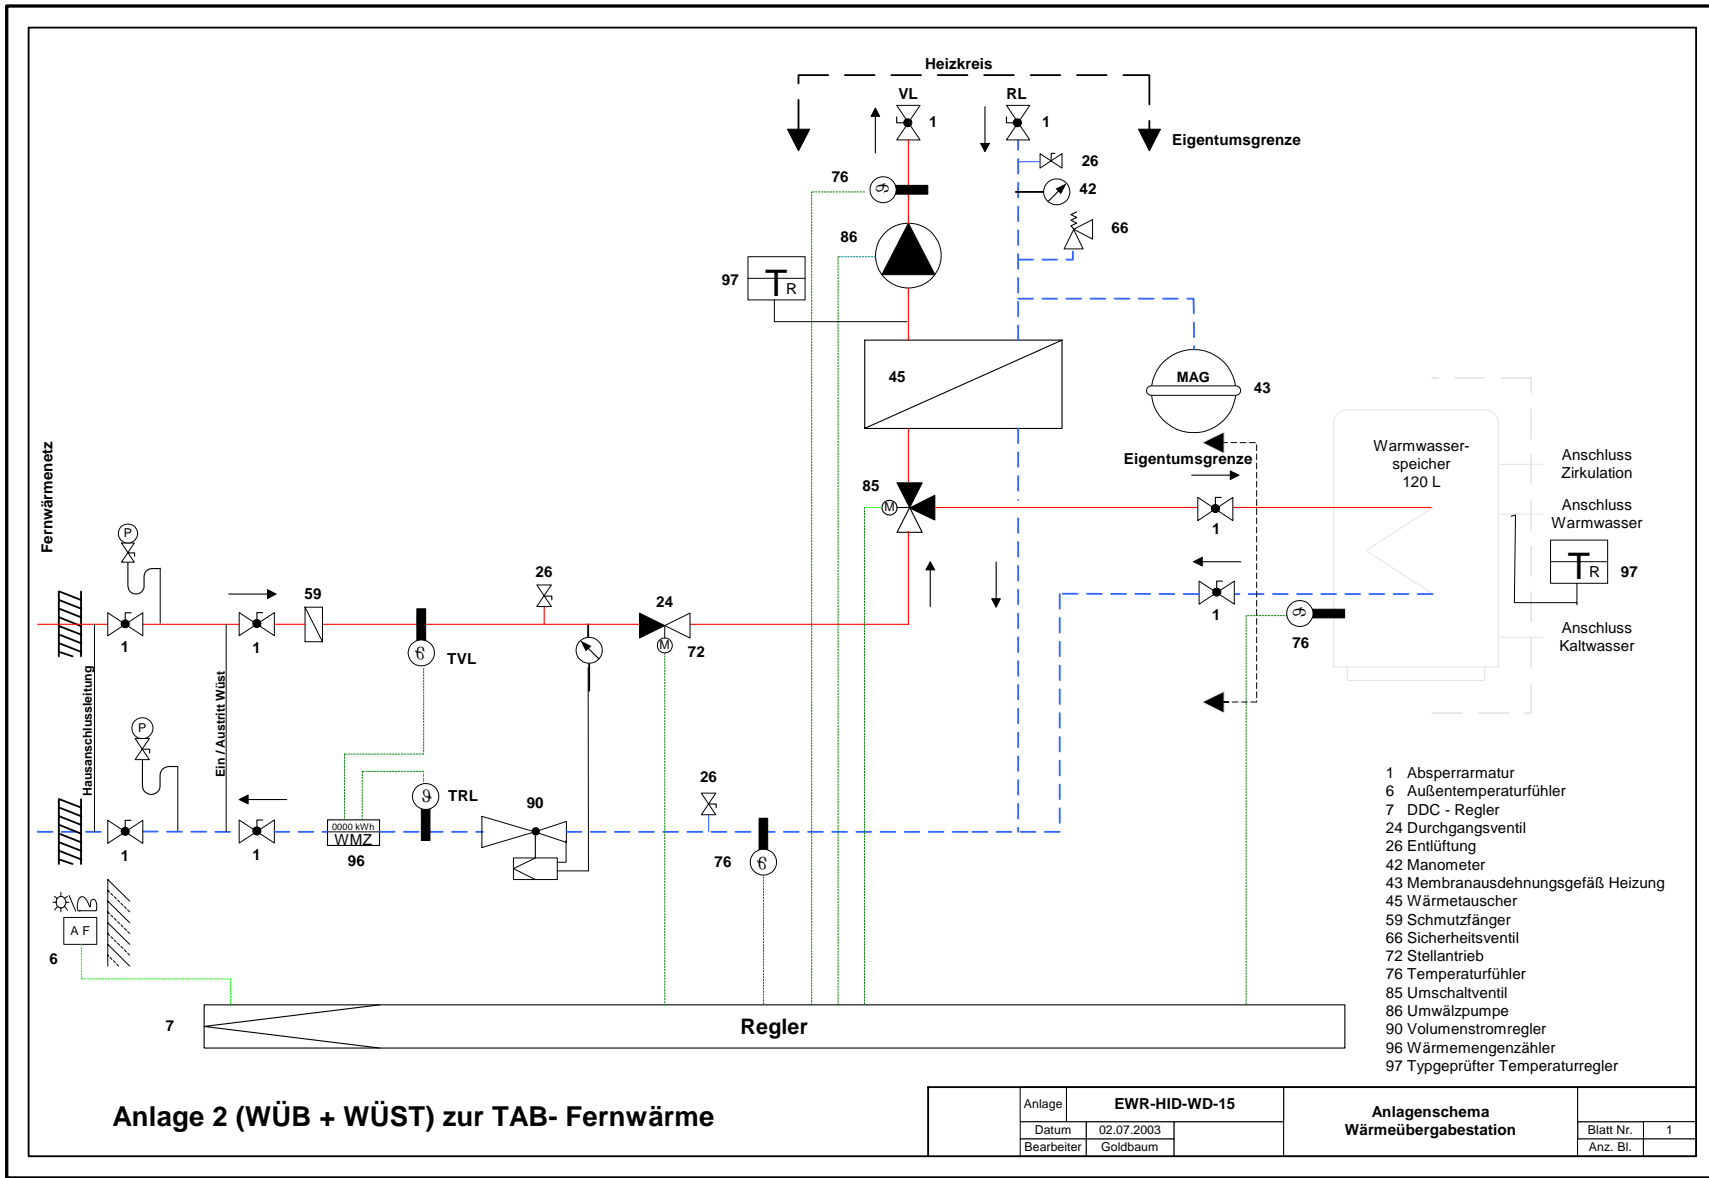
Heizkreis

VL

RL

1

1

Eigentumsgrenze

26

76

42

66

86

97

T R

45

MAG

43

Warmwasser-speicher 120 L

Anschluss Zirkulation

Eigentumsgrenze

85

M

Anschluss Warmwasser

1

T R

97

Fernwärmenetz

P

1

76

Anschluss Kaltwasser

26

59

24

1

1

TVL

M

72

Hausanschlussleitung

Ein / Austritt Wüst

P

26

TRL

90

0000 kWh

WMZ

1

1

96

76

A F

6

7

Regler

1 Absperrarmatur
6 Außentemperaturfühler
7 DDC - Regler
24 Durchgangsventil
26 Entlüftung
42 Manometer
43 Membranausdehnungsgefäß Heizung
45 Wärmetauscher
59 Schmutzfänger
66 Sicherheitsventil
72 Stellantrieb
76 Temperaturfühler
85 Umschaltventil
86 Umwälzpumpe
90 Volumenstromregler
96 Wärmemengenzähler
97 Typgeprüfter Temperaturregler

Anlage 2 (WÜB + WÜST) zur TAB- Fernwärme

| Anlage | EWR-HID-WD-15 | Anlagenschema Wärmeübergabestation | Blatt Nr. | 1 |
|---|---|---|---|---|
| Datum | 02.07.2003 | | | |
| Bearbeiter | Goldbaum | | Anz. Bl. | |